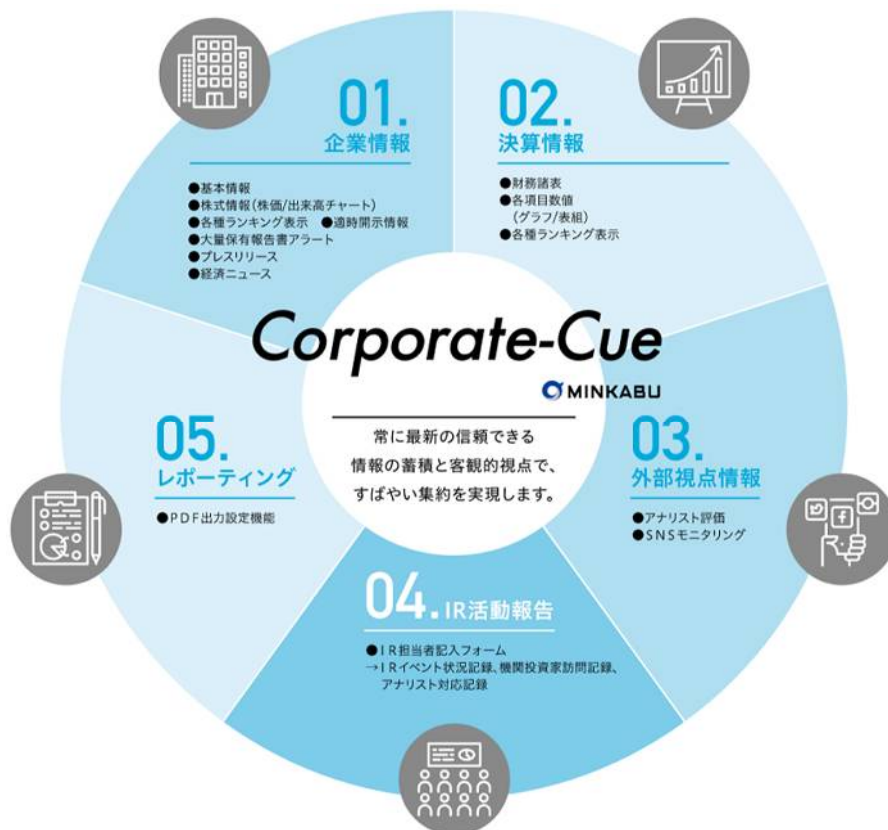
01.
企業情報

●基本情報
●株式情報(株価/出来高チャート)
●各種ランキング表示　●適時開示情報
●大量保有報告書アラート
●プレスリリース
●経済ニュース

02.
決算情報

●財務諸表
●各項目数値
（グラフ/表組）
●各種ランキング表示

Corporate-Cue
MINKABU

常に最新の信頼できる
情報の蓄積と客観的視点で、
すばやい集約を実現します。

05.
レポーティング

●PDF出力設定機能

03.
外部視点情報

●アナリスト評価
●SNSモニタリング

04. IR活動報告

●IR担当者記入フォーム
→IRイベント状況記録、機関投資家訪問記録、
アナリスト対応記録